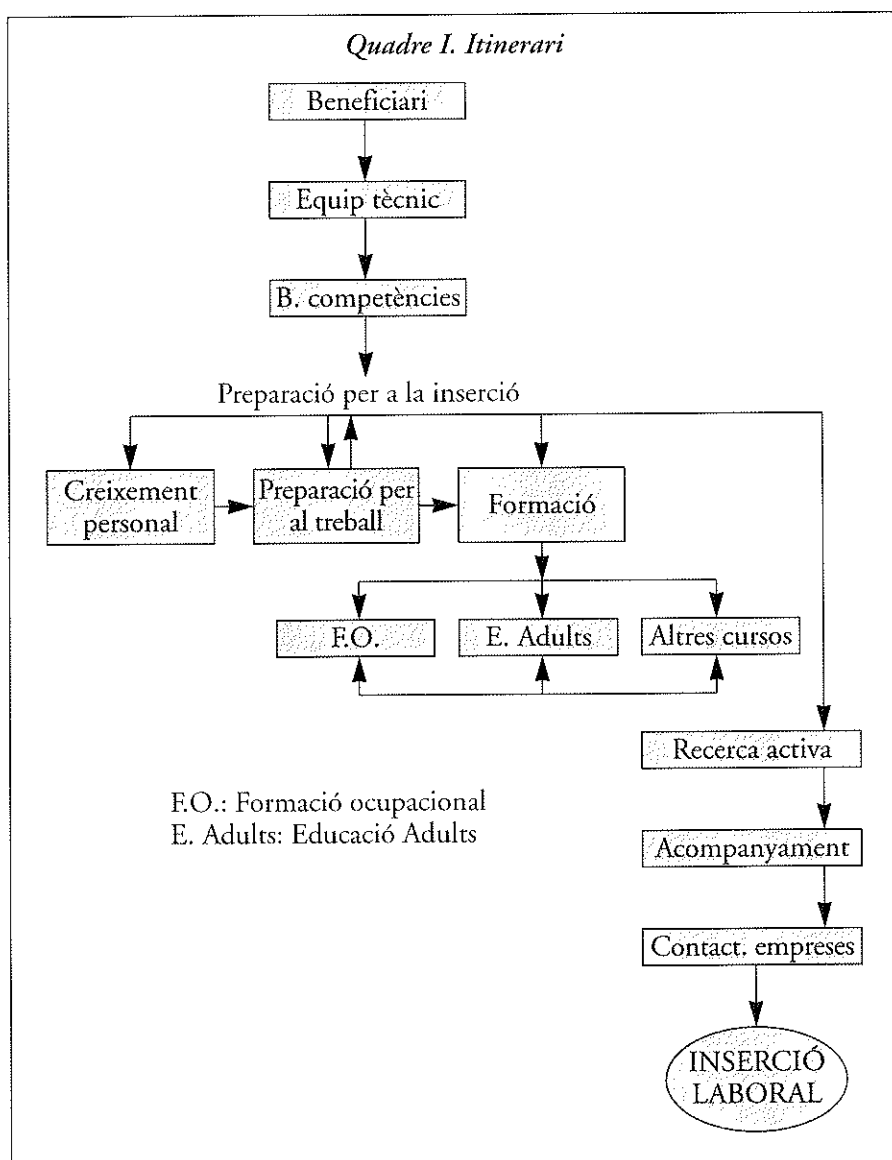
Quadre I. Itinerari

Beneficiari

Equip tècnic

B. competències

Preparació per a la inserció

Creixement personal

Preparació per al treball

Formació

F.O.

E. Adults

Altres cursos

Recerca activa

F.O.: Formació ocupacional
E. Adults: Educació Adults

Acompanyament

Contact. empreses

INSERCIÓ LABORAL